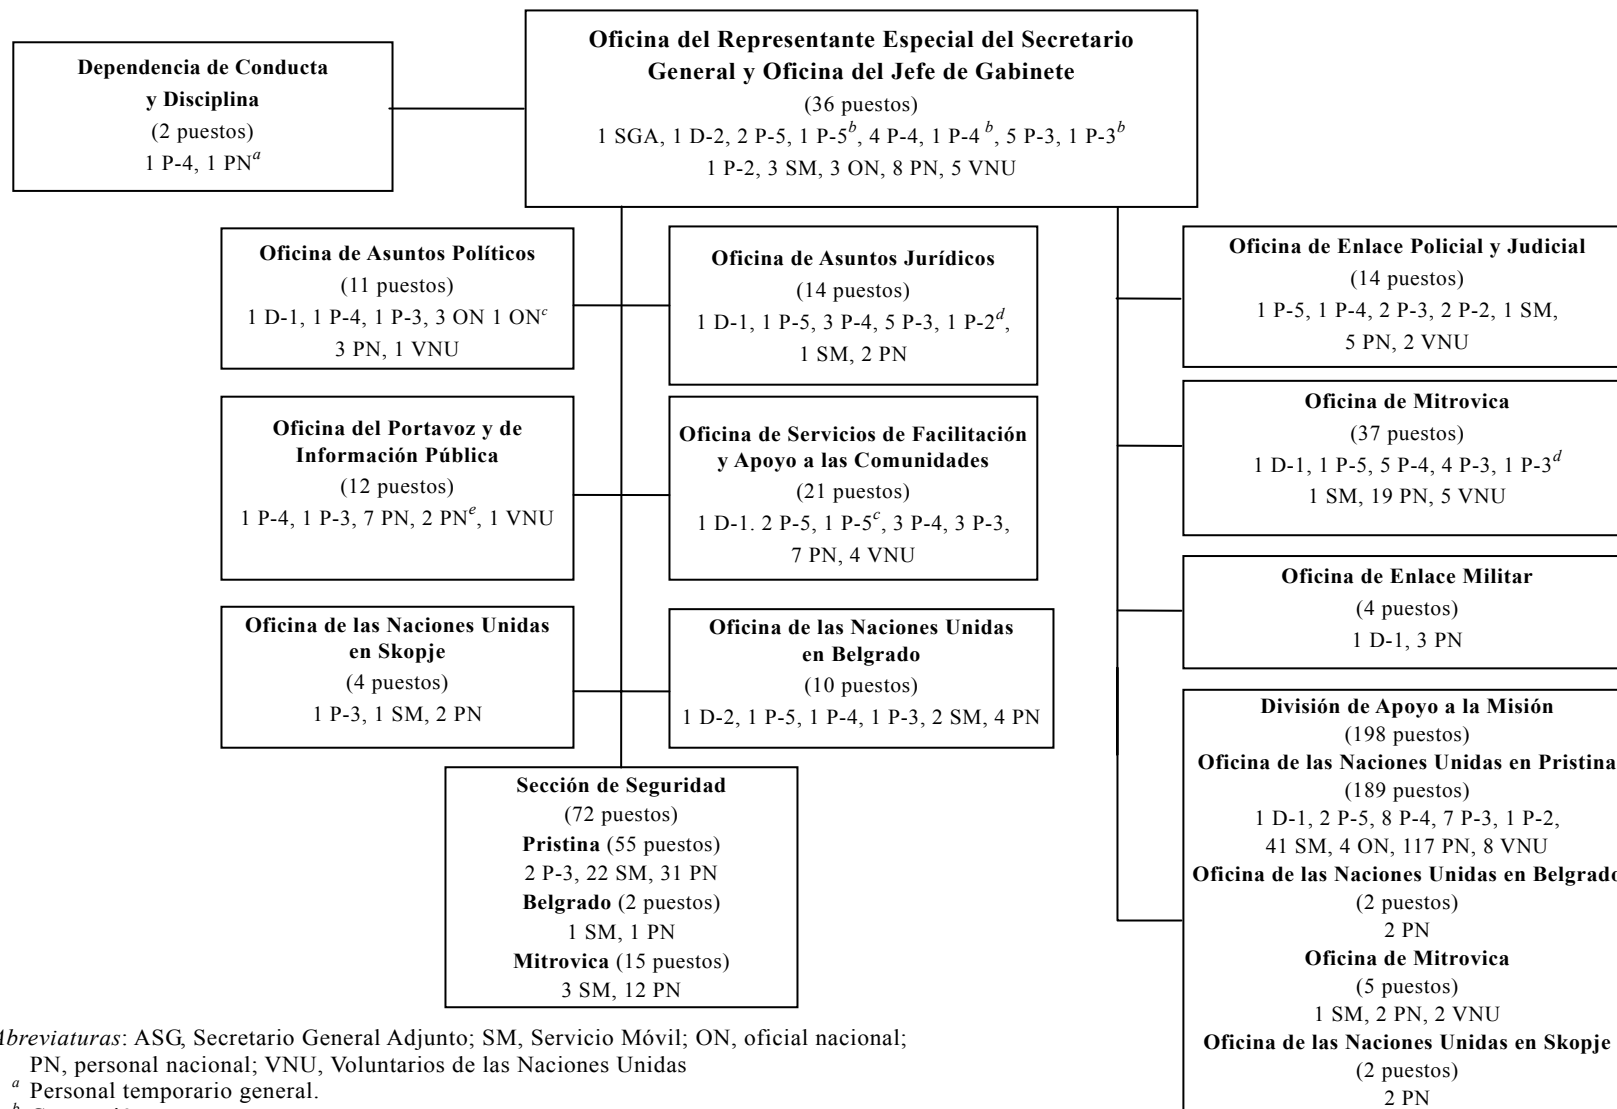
Oficina del Representante Especial del Secretario General y Oficina del Jefe de Gabinete
(36 puestos)
1 SGA, 1 D-2, 2 P-5, 1 P-5$^{b}$, 4 P-4, 1 P-4$^{b}$, 5 P-3, 1 P-3$^{b}$
1 P-2, 3 SM, 3 ON, 8 PN, 5 VNU

Dependencia de Conducta y Disciplina
(2 puestos)
1 P-4, 1 PN$^{a}$

Oficina de Asuntos Políticos
(11 puestos)
1 D-1, 1 P-4, 1 P-3, 3 ON 1 ON$^{c}$
3 PN, 1 VNU

Oficina de Asuntos Jurídicos
(14 puestos)
1 D-1, 1 P-5, 3 P-4, 5 P-3, 1 P-2$^{d}$,
1 SM, 2 PN

Oficina del Portavoz y de Información Pública
(12 puestos)
1 P-4, 1 P-3, 7 PN, 2 PN$^{e}$, 1 VNU

Oficina de Servicios de Facilitación y Apoyo a las Comunidades
(21 puestos)
1 D-1. 2 P-5, 1 P-5$^{c}$, 3 P-4, 3 P-3,
7 PN, 4 VNU

Oficina de las Naciones Unidas en Skopje
(4 puestos)
1 P-3, 1 SM, 2 PN

Oficina de las Naciones Unidas en Belgrado
(10 puestos)
1 D-2, 1 P-5, 1 P-4, 1 P-3, 2 SM, 4 PN

Sección de Seguridad
(72 puestos)
Pristina (55 puestos)
2 P-3, 22 SM, 31 PN
Belgrado (2 puestos)
1 SM, 1 PN
Mitrovica (15 puestos)
3 SM, 12 PN

Oficina de Enlace Policial y Judicial
(14 puestos)
1 P-5, 1 P-4, 2 P-3, 2 P-2, 1 SM,
5 PN, 2 VNU

Oficina de Mitrovica
(37 puestos)
1 D-1, 1 P-5, 5 P-4, 4 P-3, 1 P-3$^{d}$
1 SM, 19 PN, 5 VNU

Oficina de Enlace Militar
(4 puestos)
1 D-1, 3 PN

División de Apoyo a la Misión
(198 puestos)
Oficina de las Naciones Unidas en Pristina
(189 puestos)
1 D-1, 2 P-5, 8 P-4, 7 P-3, 1 P-2,
41 SM, 4 ON, 117 PN, 8 VNU
Oficina de las Naciones Unidas en Belgrado
(2 puestos)
2 PN
Oficina de Mitrovica
(5 puestos)
1 SM, 2 PN, 2 VNU
Oficina de las Naciones Unidas en Skopje
(2 puestos)
2 PN

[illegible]breviaturas: ASG, Secretario General Adjunto; SM, Servicio Móvil; ON, oficial nacional; PN, personal nacional; VNU, Voluntarios de las Naciones Unidas
$^{a}$ Personal temporario general.
$^{b}$ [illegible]